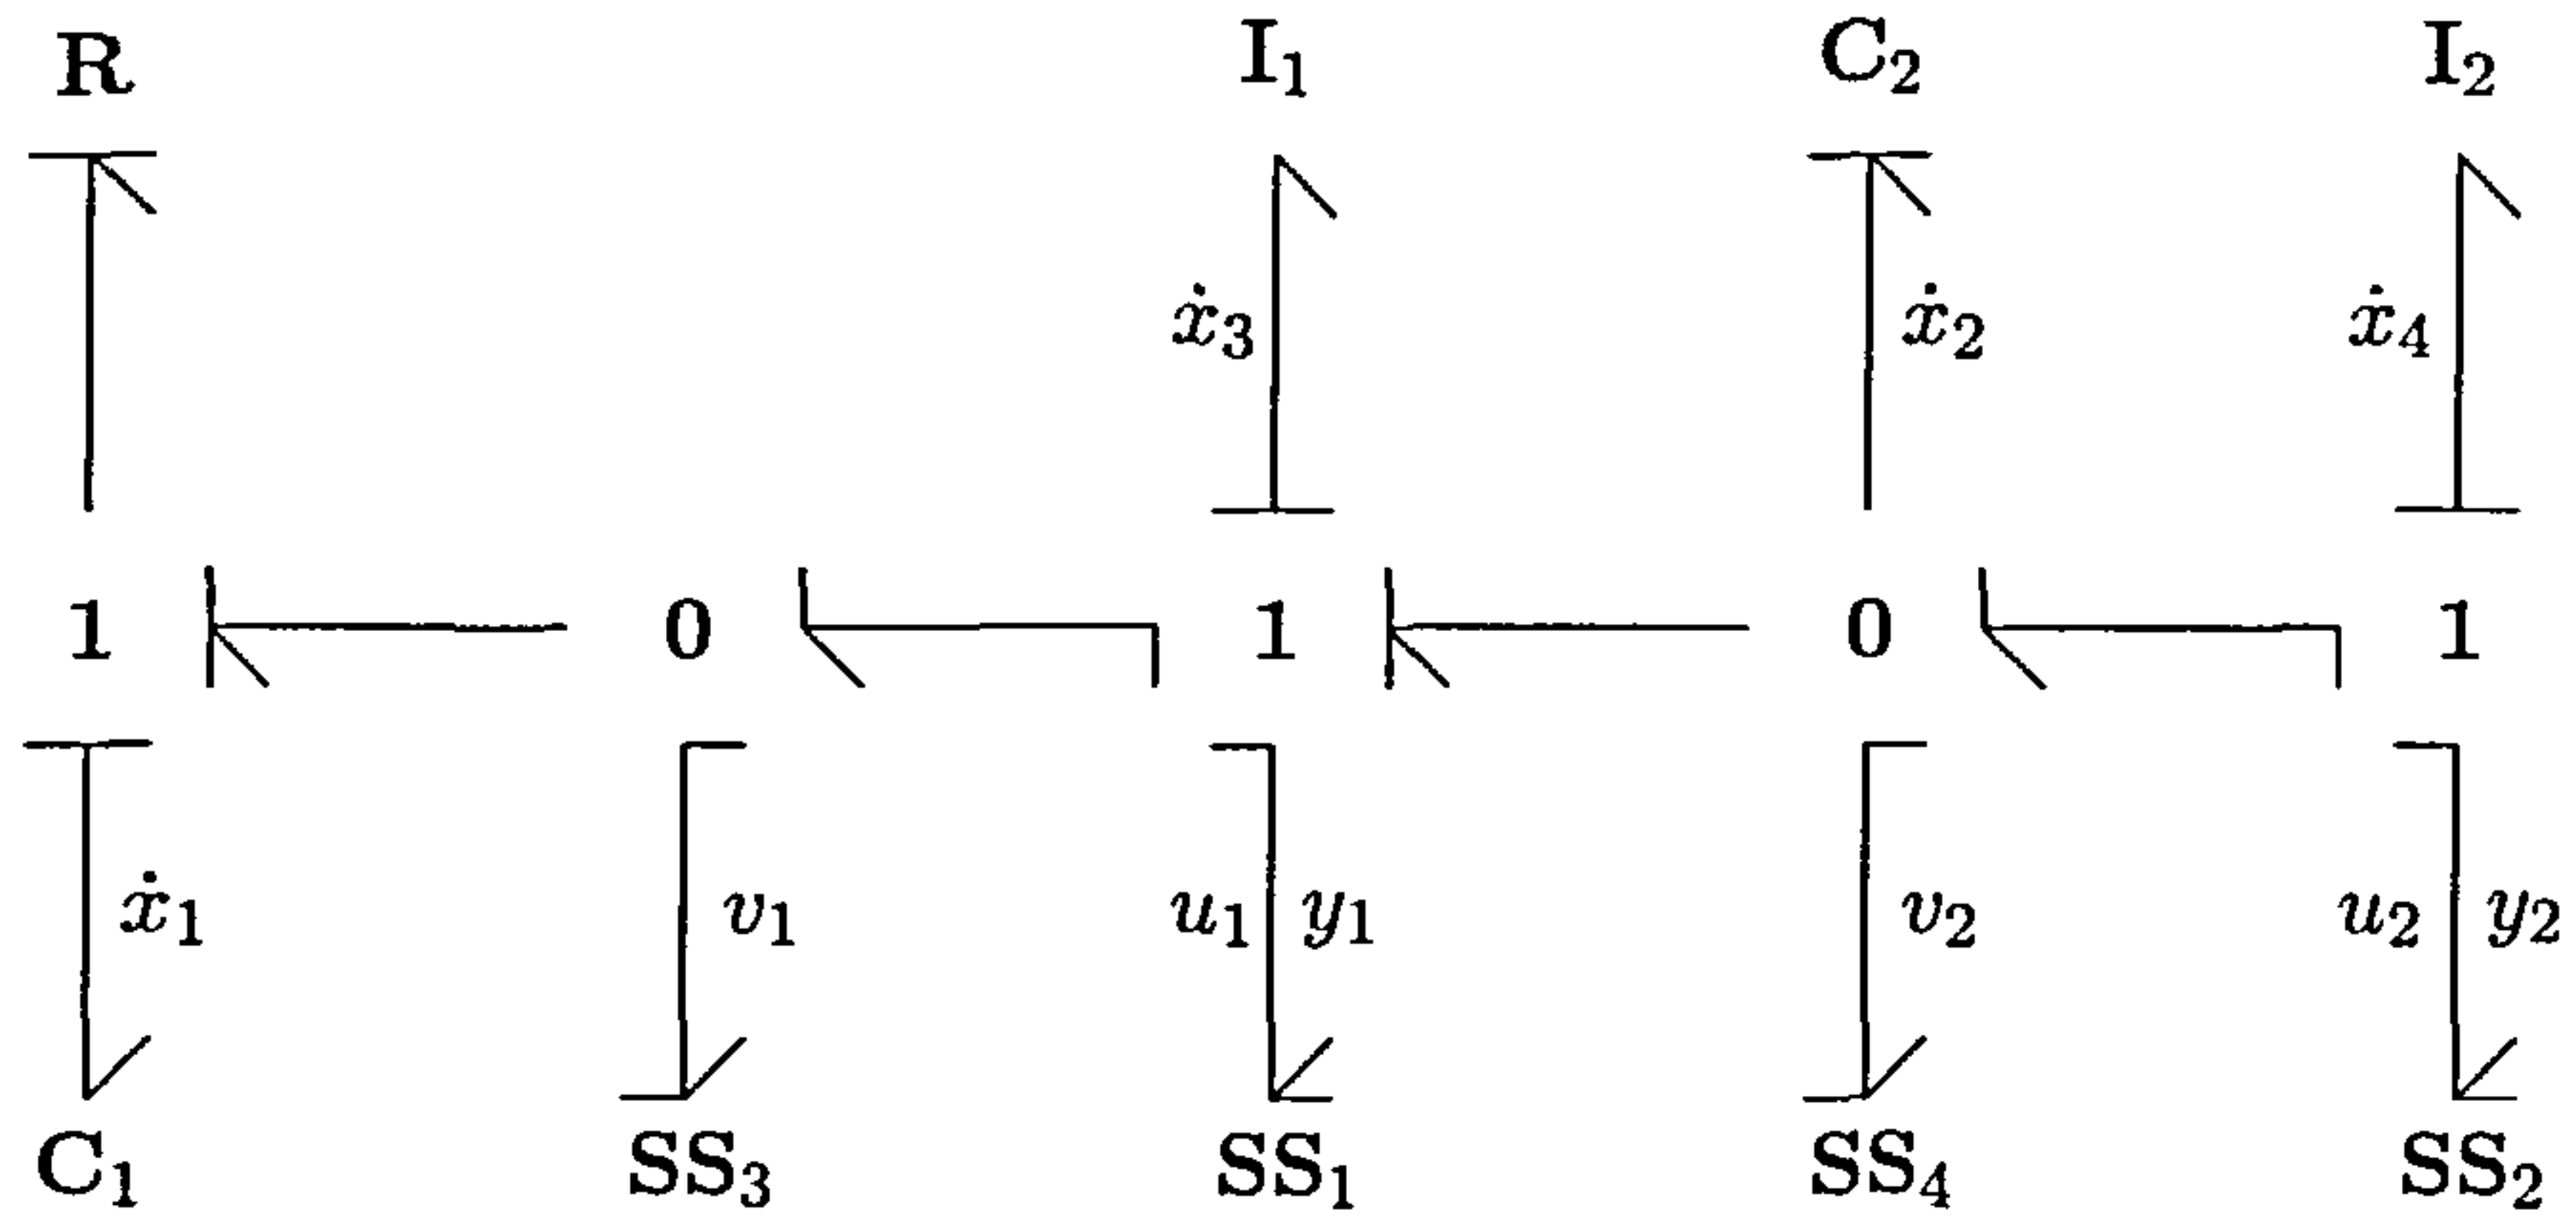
**R** $\mathbf{I}_1$ $\mathbf{C}_2$ $\mathbf{I}_2$

$\dot{x}_3$ $\dot{x}_2$ $\dot{x}_4$

**1** **0** **1** **0** **1**

$\dot{x}_1$ $v_1$ $u_1$ $y_1$ $v_2$ $u_2$ $y_2$

$\mathbf{C}_1$ $\mathbf{SS}_3$ $\mathbf{SS}_1$ $\mathbf{SS}_4$ $\mathbf{SS}_2$